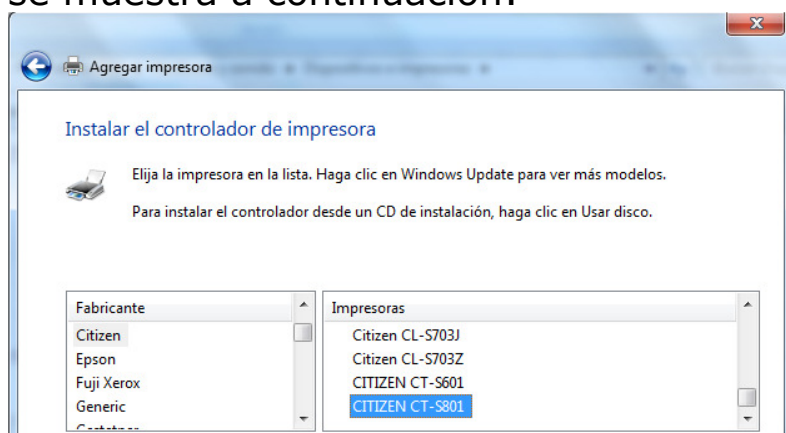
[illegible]

Agregar impresora

Instalar el controlador de impresora

Elija la impresora en la lista. Haga clic en Windows Update para ver más modelos.

Para instalar el controlador desde un CD de instalación, haga clic en Usar disco.

Fabricante
Citizen
Epson
Fuji Xerox
Generic
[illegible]

Impresoras
Citizen CL-S703J
Citizen CL-S703Z
CITIZEN CT-S601
CITIZEN CT-S801